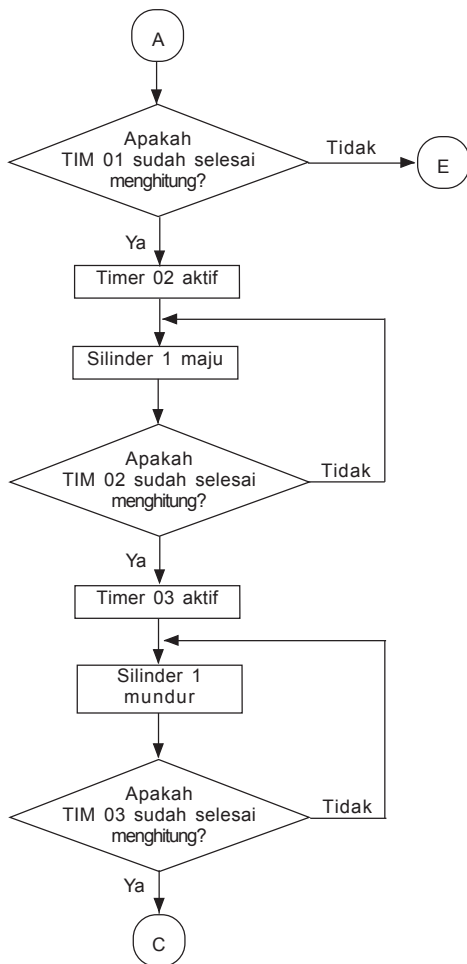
A

Apakah TIM 01 sudah selesai menghitung?

Tidak

E

Ya

Timer 02 aktif

Silinder 1 maju

Apakah TIM 02 sudah selesai menghitung?

Tidak

Ya

Timer 03 aktif

Silinder 1 mundur

Apakah TIM 03 sudah selesai menghitung?

Tidak

Ya

C